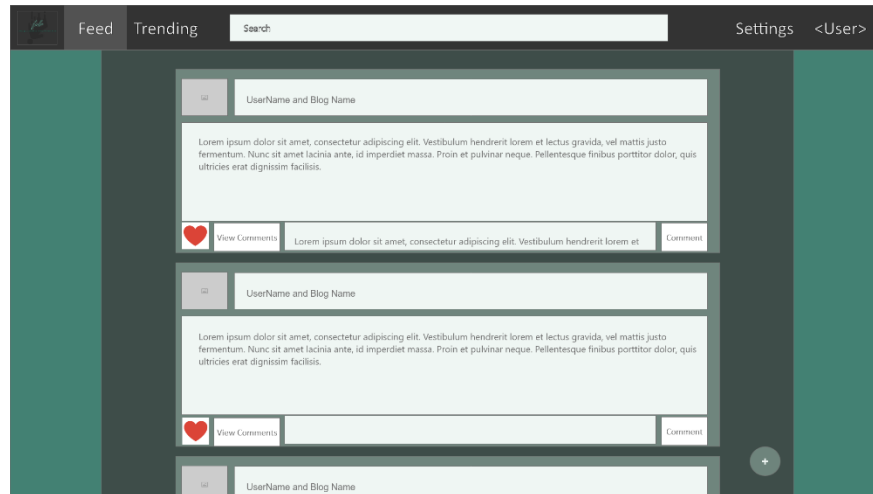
Feed Trending Search Settings <User>

UserName and Blog Name

Lorem ipsum dolor sit amet, consectetur adipiscing elit. Vestibulum hendrerit lorem et lectus gravida, vel mattis justo fermentum. Nunc sit amet lacinia ante, id imperdiet massa. Proin et pulvinar neque. Pellentesque finibus porttitor dolor, quis ultricies erat dignissim facilisis.

View Comments Lorem ipsum dolor sit amet, consectetur adipiscing elit. Vestibulum hendrerit lorem et Comment

UserName and Blog Name

Lorem ipsum dolor sit amet, consectetur adipiscing elit. Vestibulum hendrerit lorem et lectus gravida, vel mattis justo fermentum. Nunc sit amet lacinia ante, id imperdiet massa. Proin et pulvinar neque. Pellentesque finibus porttitor dolor, quis ultricies erat dignissim facilisis.

View Comments Comment

+

UserName and Blog Name